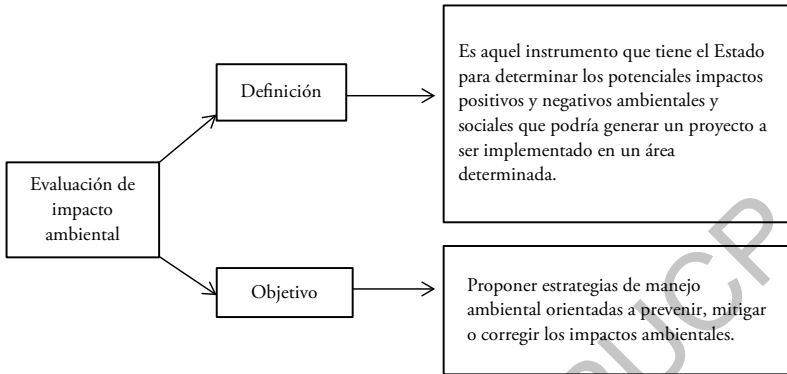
Evaluación de impacto ambiental

Definición

Es aquel instrumento que tiene el Estado para determinar los potenciales impactos positivos y negativos ambientales y sociales que podría generar un proyecto a ser implementado en un área determinada.

Objetivo

Proponer estrategias de manejo ambiental orientadas a prevenir, mitigar o corregir los impactos ambientales.

PUCP